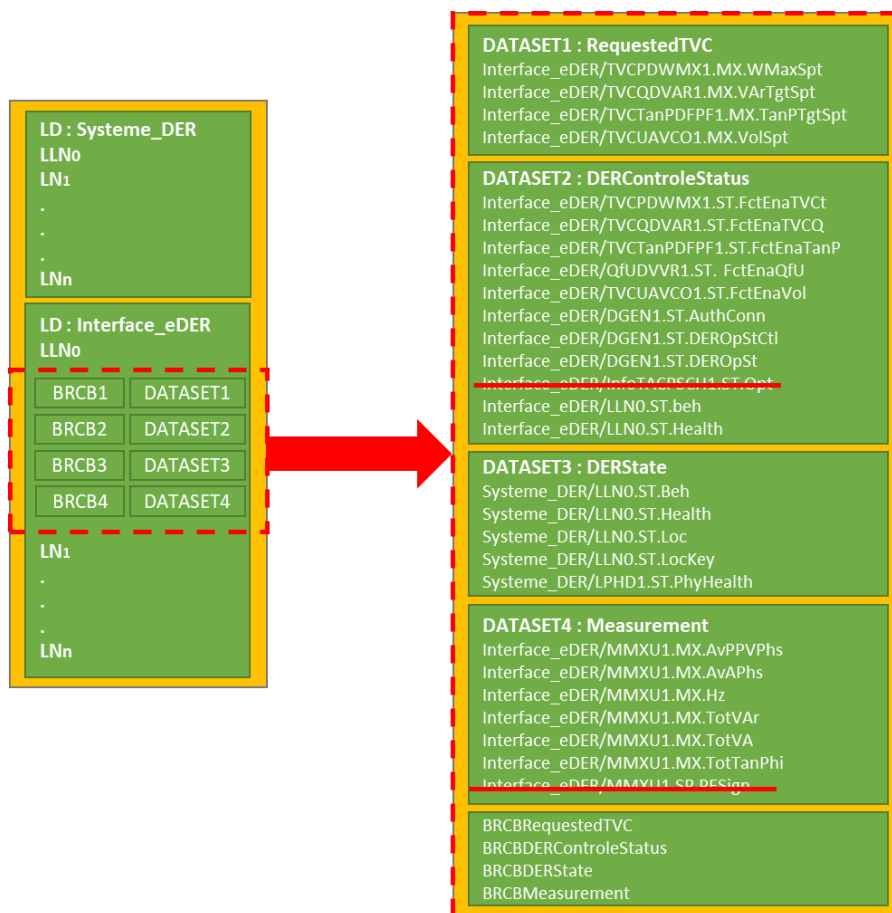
LD : Systeme_DER
LLN0
LN1
.
.
.
LNn

LD : Interface_eDER
LLN0

| BRCB1 | DATASET1 |
|---|---|
| BRCB2 | DATASET2 |
| BRCB3 | DATASET3 |
| BRCB4 | DATASET4 |

LN1
.
.
.
LNn

DATASET1 : RequestedTVC
Interface_eDER/TVCPDWMX1.MX.WMaxSpt
Interface_eDER/TVCQDVAR1.MX.VArTgtSpt
Interface_eDER/TVCTanPDFPF1.MX.TanPTgtSpt
Interface_eDER/TVCUAVCO1.MX.VolSpt

DATASET2 : DERControleStatus
Interface_eDER/TVCPDWMX1.ST.FctEnaTVCt
Interface_eDER/TVCQDVAR1.ST.FctEnaTVCQ
Interface_eDER/TVCTanPDFPF1.ST.FctEnaTanP
Interface_eDER/QfUDVVR1.ST. FctEnaQfU
Interface_eDER/TVCUAVCO1.ST.FctEnaVol
Interface_eDER/DGEN1.ST.AuthConn
Interface_eDER/DGEN1.ST.DEROpStCtl
Interface_eDER/DGEN1.ST.DEROpSt
Interface_eDER/InfoTACPSCU1.ST.Opt
Interface_eDER/LLN0.ST.beh
Interface_eDER/LLN0.ST.Health

DATASET3 : DERState
Systeme_DER/LLN0.ST.Beh
Systeme_DER/LLN0.ST.Health
Systeme_DER/LLN0.ST.Loc
Systeme_DER/LLN0.ST.LocKey
Systeme_DER/LPHD1.ST.PhyHealth

DATASET4 : Measurement
Interface_eDER/MMXU1.MX.AvPPVPhs
Interface_eDER/MMXU1.MX.AvAPhs
Interface_eDER/MMXU1.MX.Hz
Interface_eDER/MMXU1.MX.TotVAr
Interface_eDER/MMXU1.MX.TotVA
Interface_eDER/MMXU1.MX.TotTanPhi
Interface_eDER/MMXU1.SP.PFSign

BRCBRequestedTVC
BRCBDERControleStatus
BRCBDERState
BRCBMeasurement